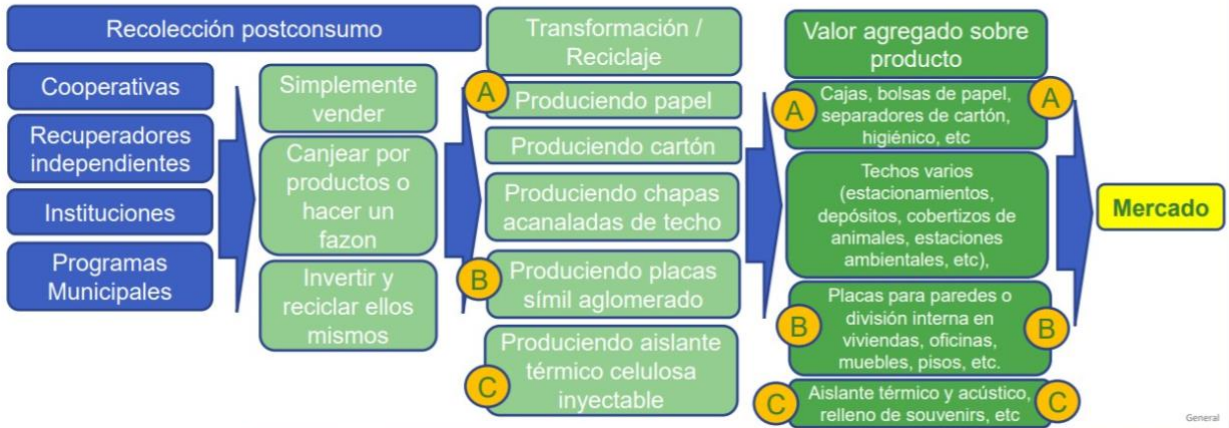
Recolección postconsumo

Cooperativas

Recuperadores independientes

Instituciones

Programas Municipales

Simplemente vender

Canjear por productos o hacer un fazon

Invertir y reciclar ellos mismos

Transformación / Reciclaje

A Produciendo papel

Produciendo cartón

Produciendo chapas acanaladas de techo

B Produciendo placas símil aglomerado

C Produciendo aislante térmico celulosa inyectable

Valor agregado sobre producto

A Cajas, bolsas de papel, separadores de cartón, higiénico, etc A

Techos varios (estacionamientos, depósitos, cobertizos de animales, estaciones ambientales, etc),

B Placas para paredes o división interna en viviendas, oficinas, muebles, pisos, etc. B

C Aislante térmico y acústico, relleno de souvenirs, etc C

Mercado

General